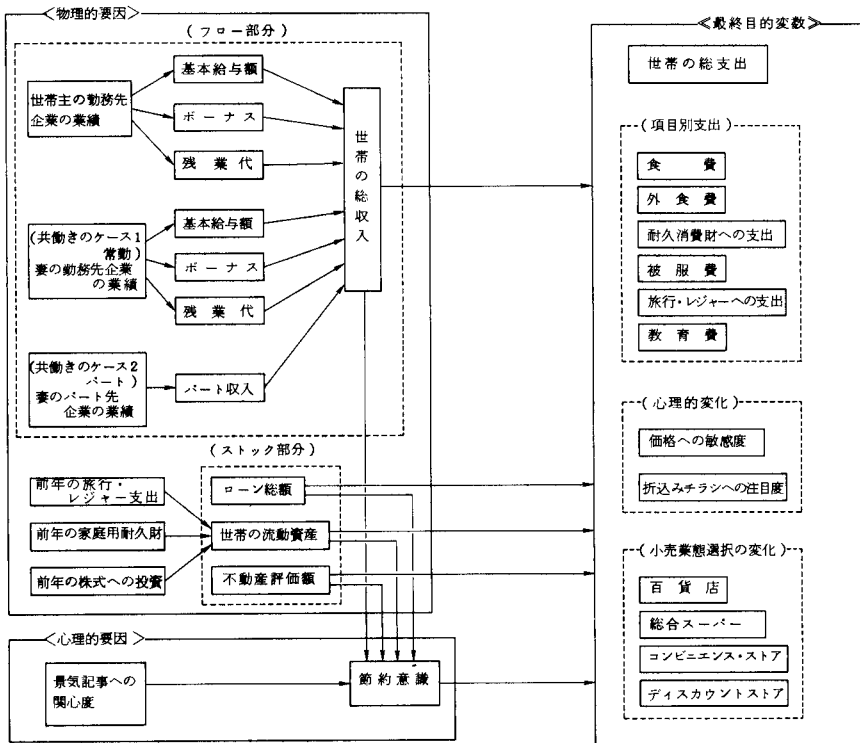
〈物理的要因〉

（フロー部分）

世帯主の勤務先企業の業績

基本給与額

ボーナス

残業代

（共働きのケース1 常勤）妻の勤務先企業の業績

基本給与額

ボーナス

残業代

（共働きのケース2 パート）妻のパート先企業の業績

パート収入

世帯の総収入

（ストック部分）

前年の旅行・レジャー支出

前年の家庭用耐久財

前年の株式への投資

ローン総額

世帯の流動資産

不動産評価額

〈心理的要因〉

景気記事への関心度

節約意識

≪最終目的変数≫

世帯の総支出

（項目別支出）

食費

外食費

耐久消費財への支出

被服費

旅行・レジャーへの支出

教育費

（心理的変化）

価格への敏感度

折込みチラシへの注目度

（小売業態選択の変化）

百貨店

総合スーパー

コンビニエンス・ストア

ディスカウントストア